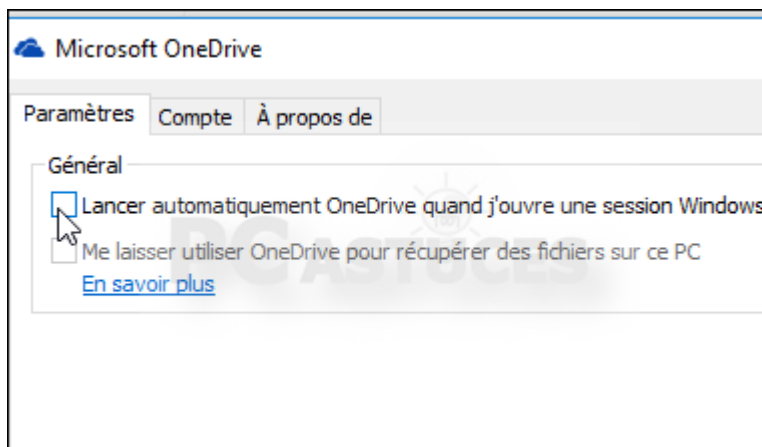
Microsoft OneDrive

Paramètres | Compte | À propos de

Général

Lancer automatiquement OneDrive quand j'ouvre une session Windows

Me laisser utiliser OneDrive pour récupérer des fichiers sur ce PC

En savoir plus

PC ASTUCES